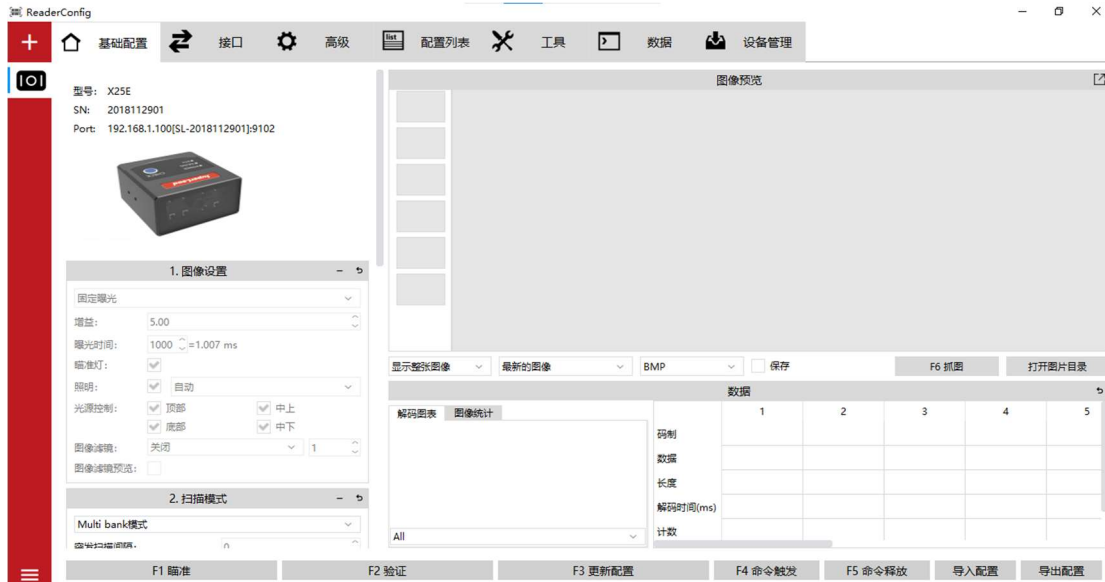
ReaderConfig

基础配置 接口 高级 配置列表 工具 数据 设备管理

型号: X25E
SN: 2018112901
Port: 192.168.1.100[SL-2018112901]:9102

1. 图像设置

固定曝光
增益: 5.00
曝光时间: 1000 =1.007 ms
瞄准灯:
照明: 自动
光源控制: 顶部 中上
底部 中下
图像滤镜: 关闭 1
图像滤镜预览:

2. 扫描模式

Multi bank模式
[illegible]: 0

图像预览

显示整张图像 最新的图像 BMP 保存 F6 抓图 打开图片目录

数据

解码图表 图像统计

All

| | 1 | 2 | 3 | 4 | 5 |
|---|---|---|---|---|---|
| 码制 | | | | | |
| 数据 | | | | | |
| 长度 | | | | | |
| 解码时间(ms) | | | | | |
| 计数 | | | | | |

F1 瞄准 F2 验证 F3 更新配置 F4 命令触发 F5 命令释放 导入配置 导出配置